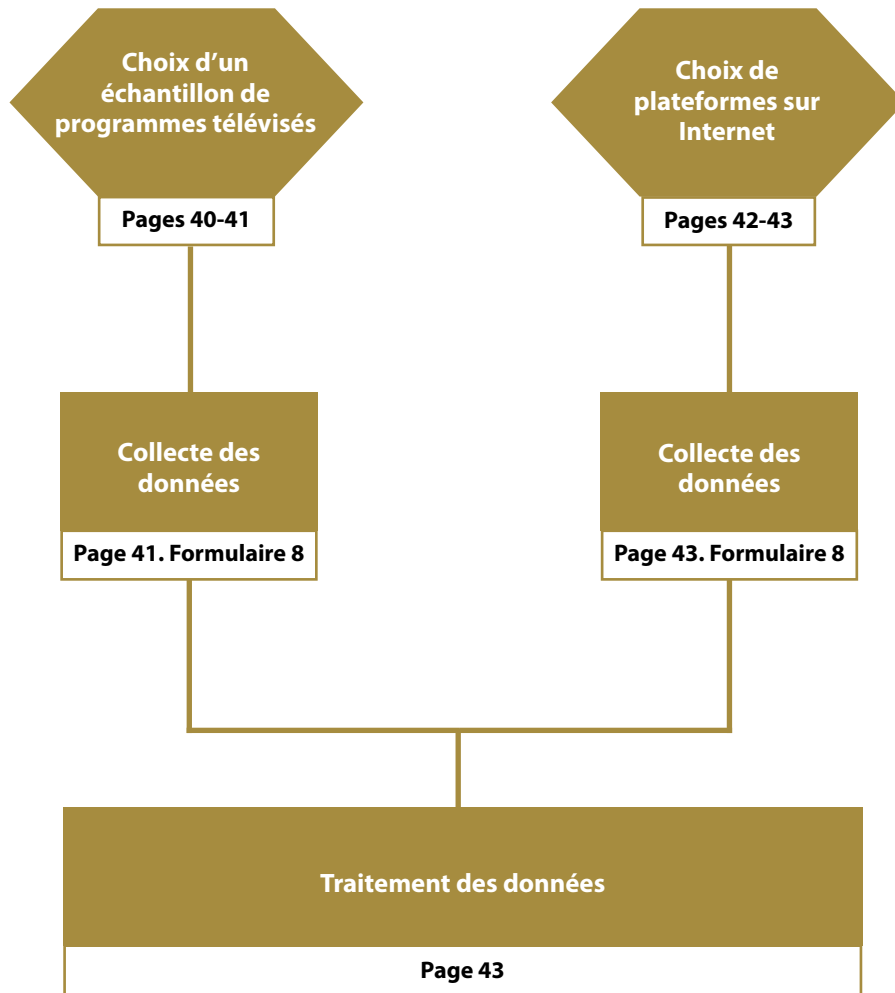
Choix d’un échantillon de programmes télévisés

Pages 40-41

Choix de plateformes sur Internet

Pages 42-43

Collecte des données

Page 41. Formulaire 8

Collecte des données

Page 43. Formulaire 8

Traitement des données

Page 43